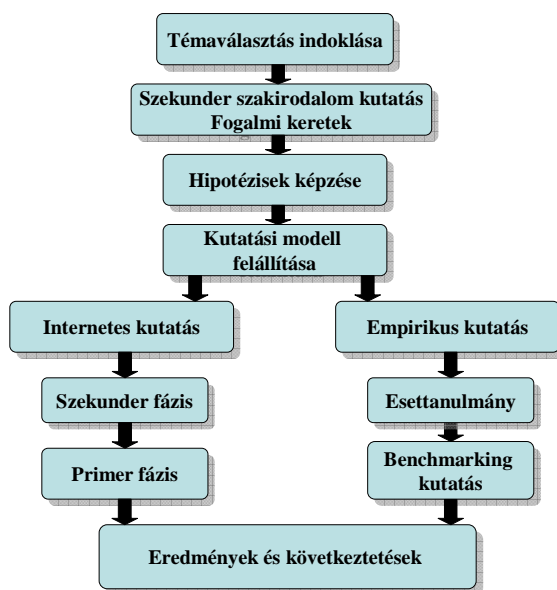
Témaválasztás indoklása

Szekunder szakirodalom kutatás
Fogalmi keretek

Hipotézisek képzése

Kutatási modell felállítása

Internetes kutatás

Empirikus kutatás

Szekunder fázis

Esettanulmány

Primer fázis

Benchmarking kutatás

Eredmények és következtetések